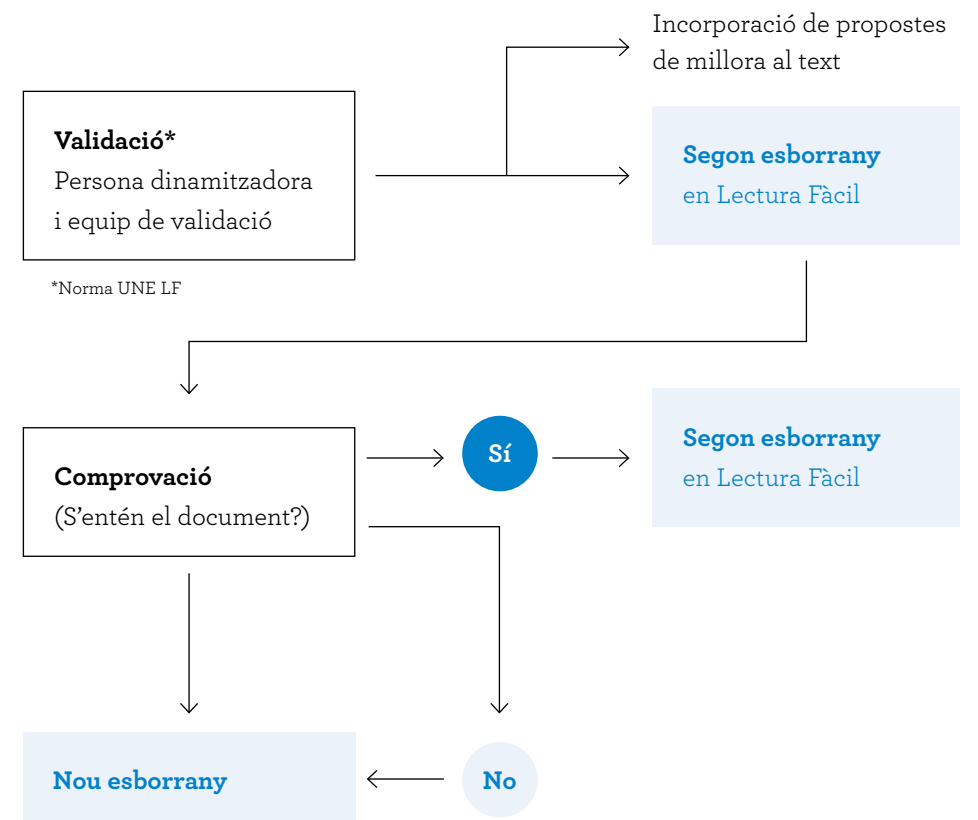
Incorporació de propostes de millora al text

Validació*
Persona dinamitzadora i equip de validació

*Norma UNE LF

Segon esborrany
en Lectura Fàcil

Comprovació
(S'entén el document?)

Sí

Segon esborrany
en Lectura Fàcil

Nou esborrany

No